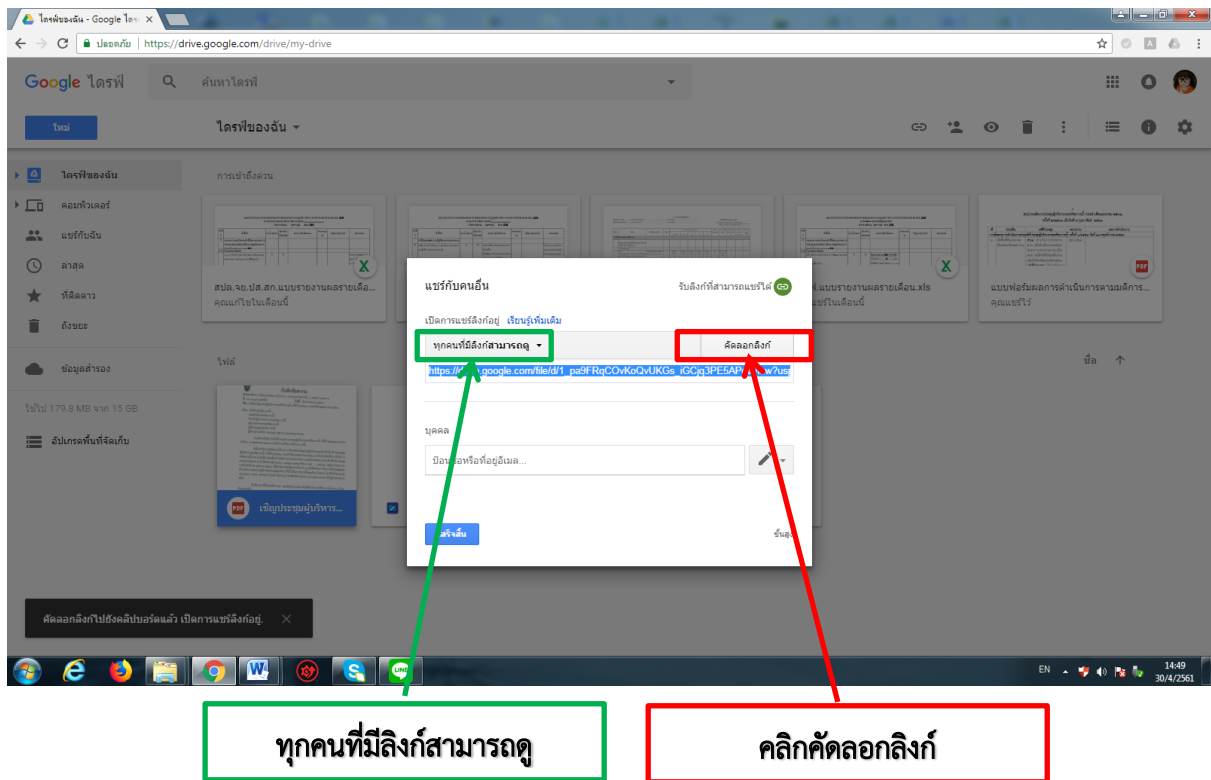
ไดรฟ์ของฉัน - Google ไดร ×

ปลอดภัย | https://drive.google.com/drive/my-drive

Google ไดรฟ์

ค้นหาไดรฟ์

ใหม่

ไดรฟ์ของฉัน

ไดรฟ์ของฉัน
คอมพิวเตอร์
แชร์กับฉัน
ล่าสุด
ที่ติดดาว
ถังขยะ
ข้อมูลสำรอง
ใช้ไป 179.8 MB จาก 15 GB
อัปเกรดพื้นที่จัดเก็บ

การเข้าถึงด่วน

สปล.จอ.ปส.สก.แบบรายงานผลรายเดือ...
คุณแก้ไขในเดือนนี้

...แบบรายงานผลรายเดือน.xls
...แชร์ในเดือนนี้

แบบฟอร์มผลการดำเนินการตามมติการ...
คุณแชร์ไว้

ไฟล์

ชื่อ

เชิญประชุมผู้บริหาร...

แชร์กับคนอื่น

รับลิงก์ที่สามารถแชร์ได้

เปิดการแชร์ลิงก์อยู่ เรียนรู้เพิ่มเติม

ทุกคนที่มีลิงก์สามารถดู

คัดลอกลิงก์

https://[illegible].google.com/file/d/1_pa9FRqCOvKoQvUKGs_iGCjg3PE5AP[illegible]w?usp

บุคคล

ป้อน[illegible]หรือที่อยู่อีเมล...

เสร็จสิ้น

ขั้นสู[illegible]

คัดลอกลิงก์ไปยังคลิปบอร์ดแล้ว เปิดการแชร์ลิงก์อยู่. ×

EN
14:49
30/4/2561

ทุกคนที่มีลิงก์สามารถดู

คลิกคัดลอกลิงก์